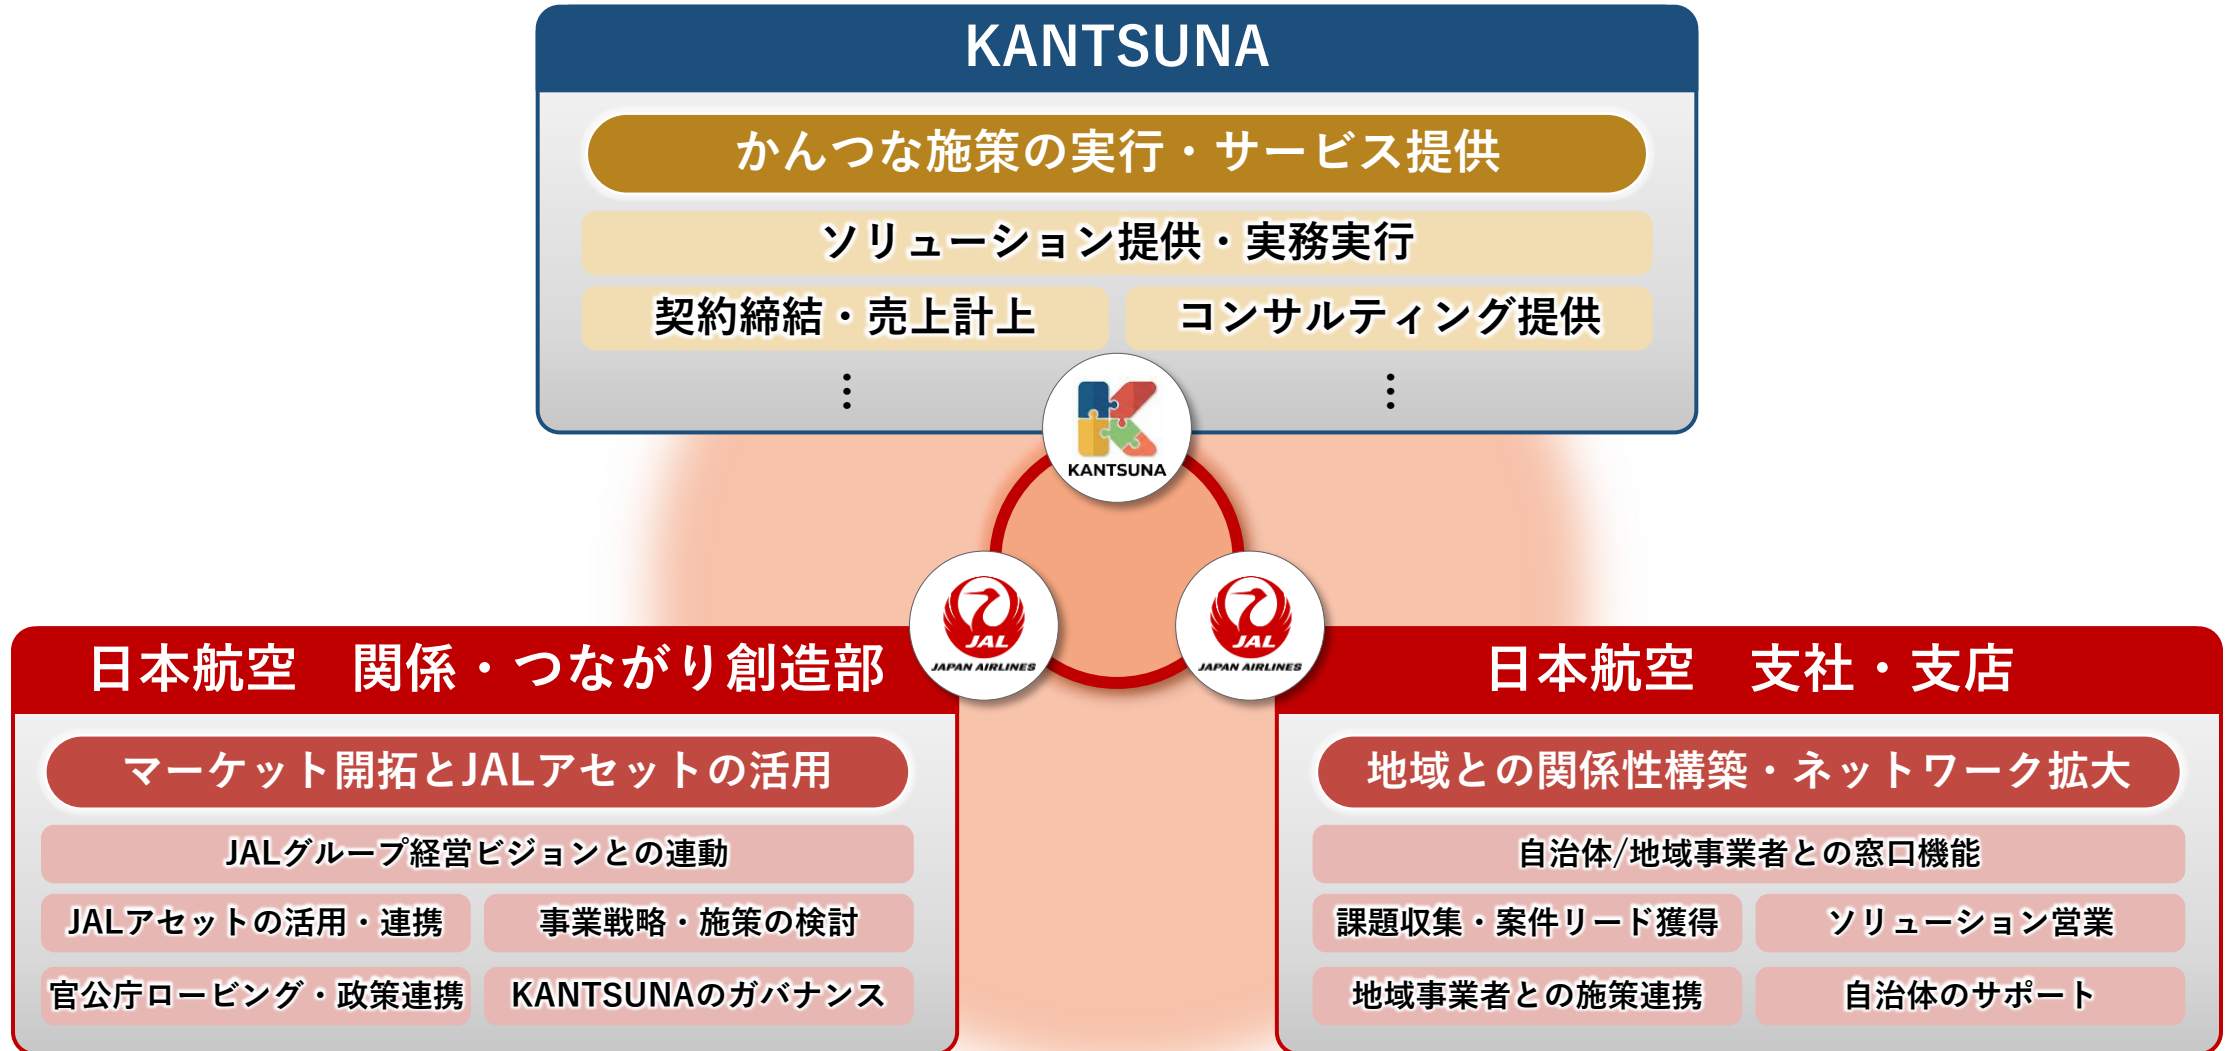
KANTSUNA

かんつな施策の実行・サービス提供

ソリューション提供・実務実行

契約締結・売上計上

コンサルティング提供

⋮

⋮

KANTSUNA

JAL
JAPAN AIRLINES

JAL
JAPAN AIRLINES

日本航空　関係・つながり創造部

マーケット開拓とJALアセットの活用

JALグループ経営ビジョンとの連動

JALアセットの活用・連携

事業戦略・施策の検討

官公庁ロービング・政策連携

KANTSUNAのガバナンス

日本航空　支社・支店

地域との関係性構築・ネットワーク拡大

自治体/地域事業者との窓口機能

課題収集・案件リード獲得

ソリューション営業

地域事業者との施策連携

自治体のサポート